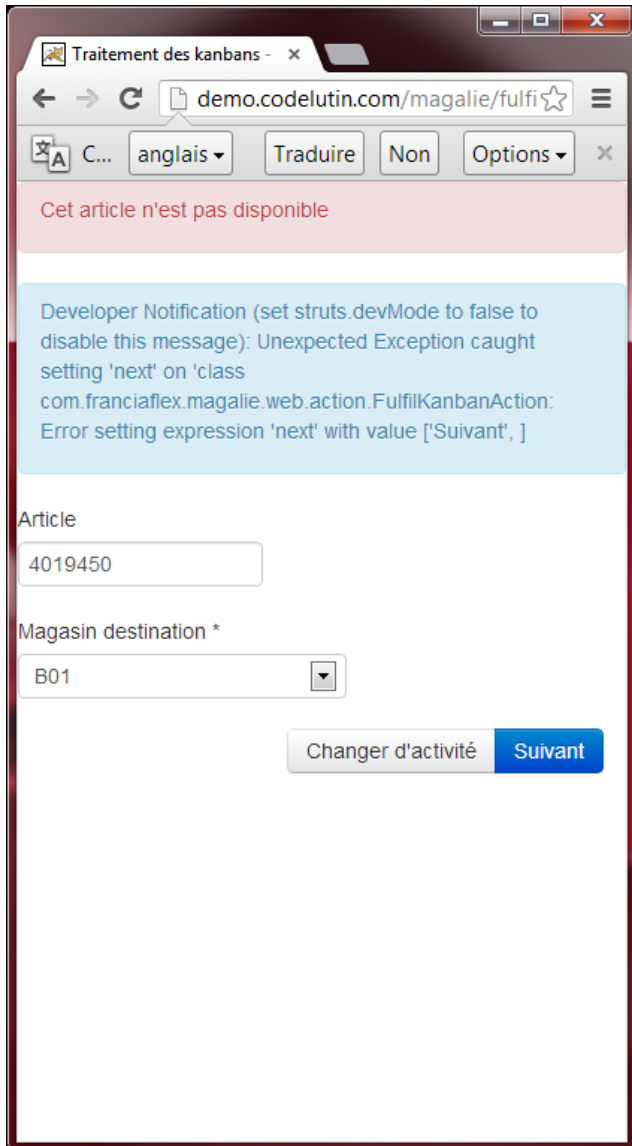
Traitement des kanbans - ×

demo.codelutin.com/magalie/fulfi

C... anglais Traduire Non Options ×

Cet article n'est pas disponible

Developer Notification (set struts.devMode to false to disable this message): Unexpected Exception caught setting 'next' on 'class com.franciaflex.magalie.web.action.FulfilKanbanAction: Error setting expression 'next' with value ['Suivant', ]

Article

4019450

Magasin destination *

B01

Changer d'activité Suivant